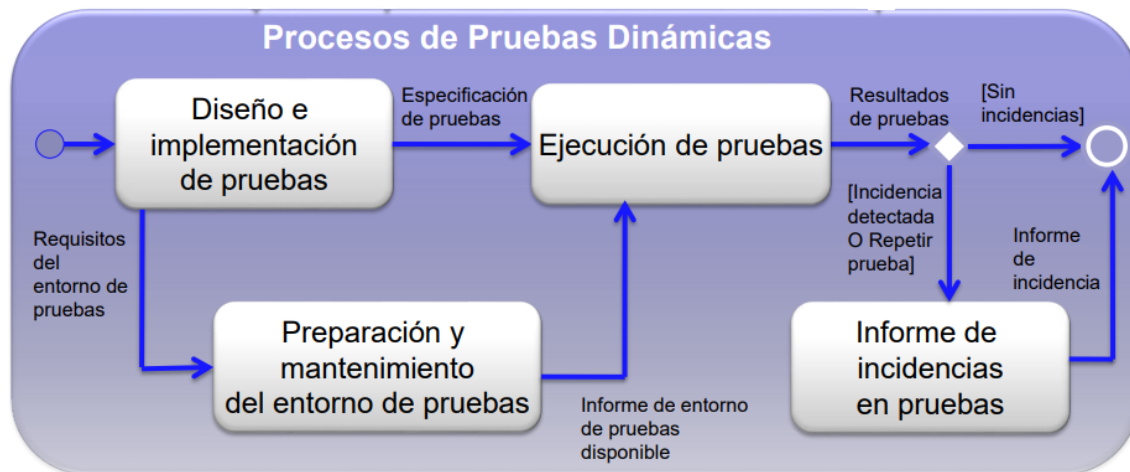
Procesos de Pruebas Dinámicas

Diseño e implementación de pruebas

Especificación de pruebas

Ejecución de pruebas

Resultados de pruebas

[Sin incidencias]

Requisitos del entorno de pruebas

[Incidencia detectada O Repetir prueba]

Informe de incidencia

Preparación y mantenimiento del entorno de pruebas

Informe de entorno de pruebas disponible

Informe de incidencias en pruebas